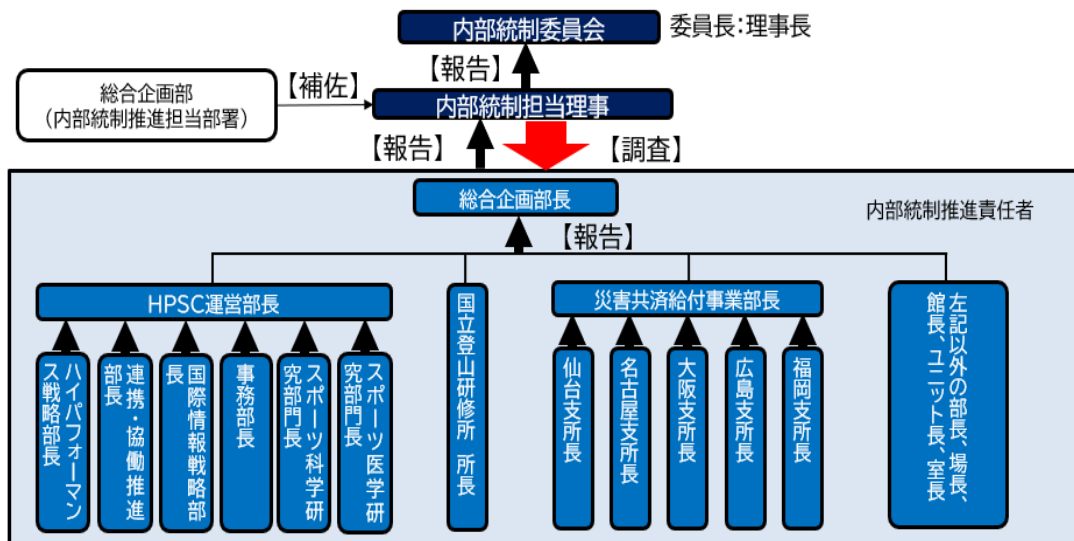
内部統制委員会

委員長:理事長

【報告】

総合企画部
（内部統制推進担当部署）

【補佐】

内部統制担当理事

【報告】

【調査】

総合企画部長

内部統制推進責任者

【報告】

HPSC運営部長

ハイパフォーマンス戦略部長

連携・協働推進部長

国際情報戦略部長

事務部長

スポーツ科学研究部門長

スポーツ医学研究部門長

国立登山研修所 所長

災害共済給付事業部長

仙台支所長

名古屋支所長

大阪支所長

広島支所長

福岡支所長

左記以外の部長、場長、館長、ユニット長、室長